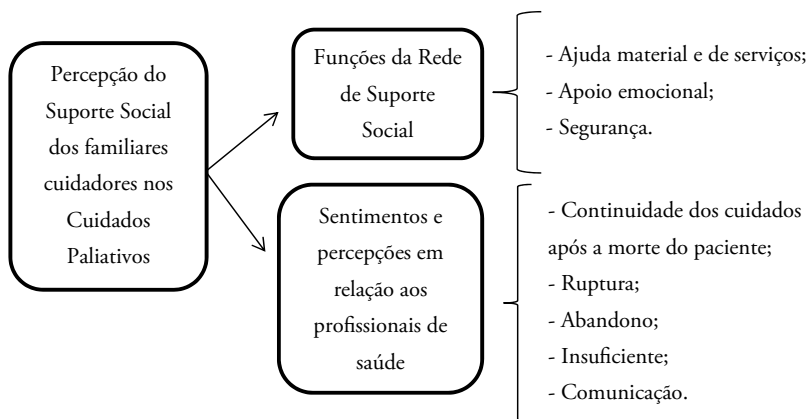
Percepção do Suporte Social dos familiares cuidadores nos Cuidados Paliativos

Funções da Rede de Suporte Social

- Ajuda material e de serviços;
- Apoio emocional;
- Segurança.

Sentimentos e percepções em relação aos profissionais de saúde

- Continuidade dos cuidados após a morte do paciente;
- Ruptura;
- Abandono;
- Insuficiente;
- Comunicação.